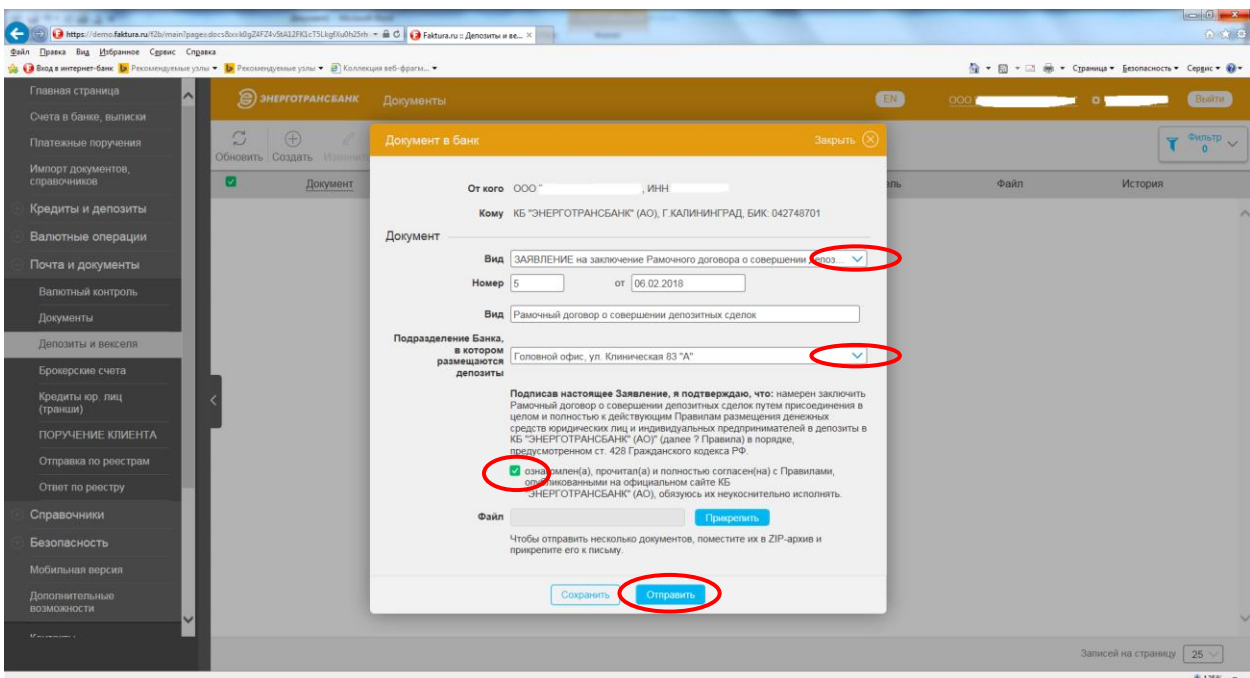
https://demo.faktura.ru/f2b/main?pageι=docs8σxxk0gZ4FZ4vStA12FK1cT5LkgfXu0h25rh
Faktura.ru :: Депозиты и ве...

Файл Правка Вид Избранное Сервис Справка
Вход в интернет-банк Рекомендуемые узлы Рекомендуемые узлы Коллекция веб-фрагм...
Страница Безопасность Сервис

Главная страница
Счета в банке, выписки
Платежные поручения
Импорт документов, справочников
Кредиты и депозиты
Валютные операции
Почта и документы
Валютный контроль
Документы
Депозиты и векселя
Брокерские счета
Кредиты юр. лиц (транши)
ПОРУЧЕНИЕ КЛИЕНТА
Отправка по реестрам
Ответ по реестру
Справочники
Безопасность
Мобильная версия
Дополнительные возможности

ЭНЕРГОТРАНСБАНК
Документы
EN
ООО
Выйти
Обновить
Создать
Фильтр 0
Документ
Файл
История

Документ в банк
Закрыть

От кого ООО " ", ИНН
Кому КБ "ЭНЕРГОТРАНСБАНК" (АО), Г.КАЛИНИНГРАД, БИК: 042748701

Документ
Вид ЗАЯВЛЕНИЕ на заключение Рамочного договора о совершении депоз...
Номер 5 от 06.02.2018
Вид Рамочный договор о совершении депозитных сделок
Подразделение Банка, в котором размещаются депозиты Головной офис, ул. Клиническая 83 "А"

Подписав настоящее Заявление, я подтверждаю, что: намерен заключить Рамочный договор о совершении депозитных сделок путем присоединения в целом и полностью к действующим Правилам размещения денежных средств юридических лиц и индивидуальных предпринимателей в депозиты в КБ "ЭНЕРГОТРАНСБАНК" (АО)" (далее ? Правила) в порядке, предусмотренном ст. 428 Гражданского кодекса РФ.

ознакомлен(а), прочитал(а) и полностью согласен(на) с Правилами, опубликованными на официальном сайте КБ "ЭНЕРГОТРАНСБАНК" (АО), обязуюсь их неукоснительно исполнять.

Файл Прикрепить
Чтобы отправить несколько документов, поместите их в ZIP-архив и прикрепите его к письму.

Сохранить
Отправить

Записей на страницу 25